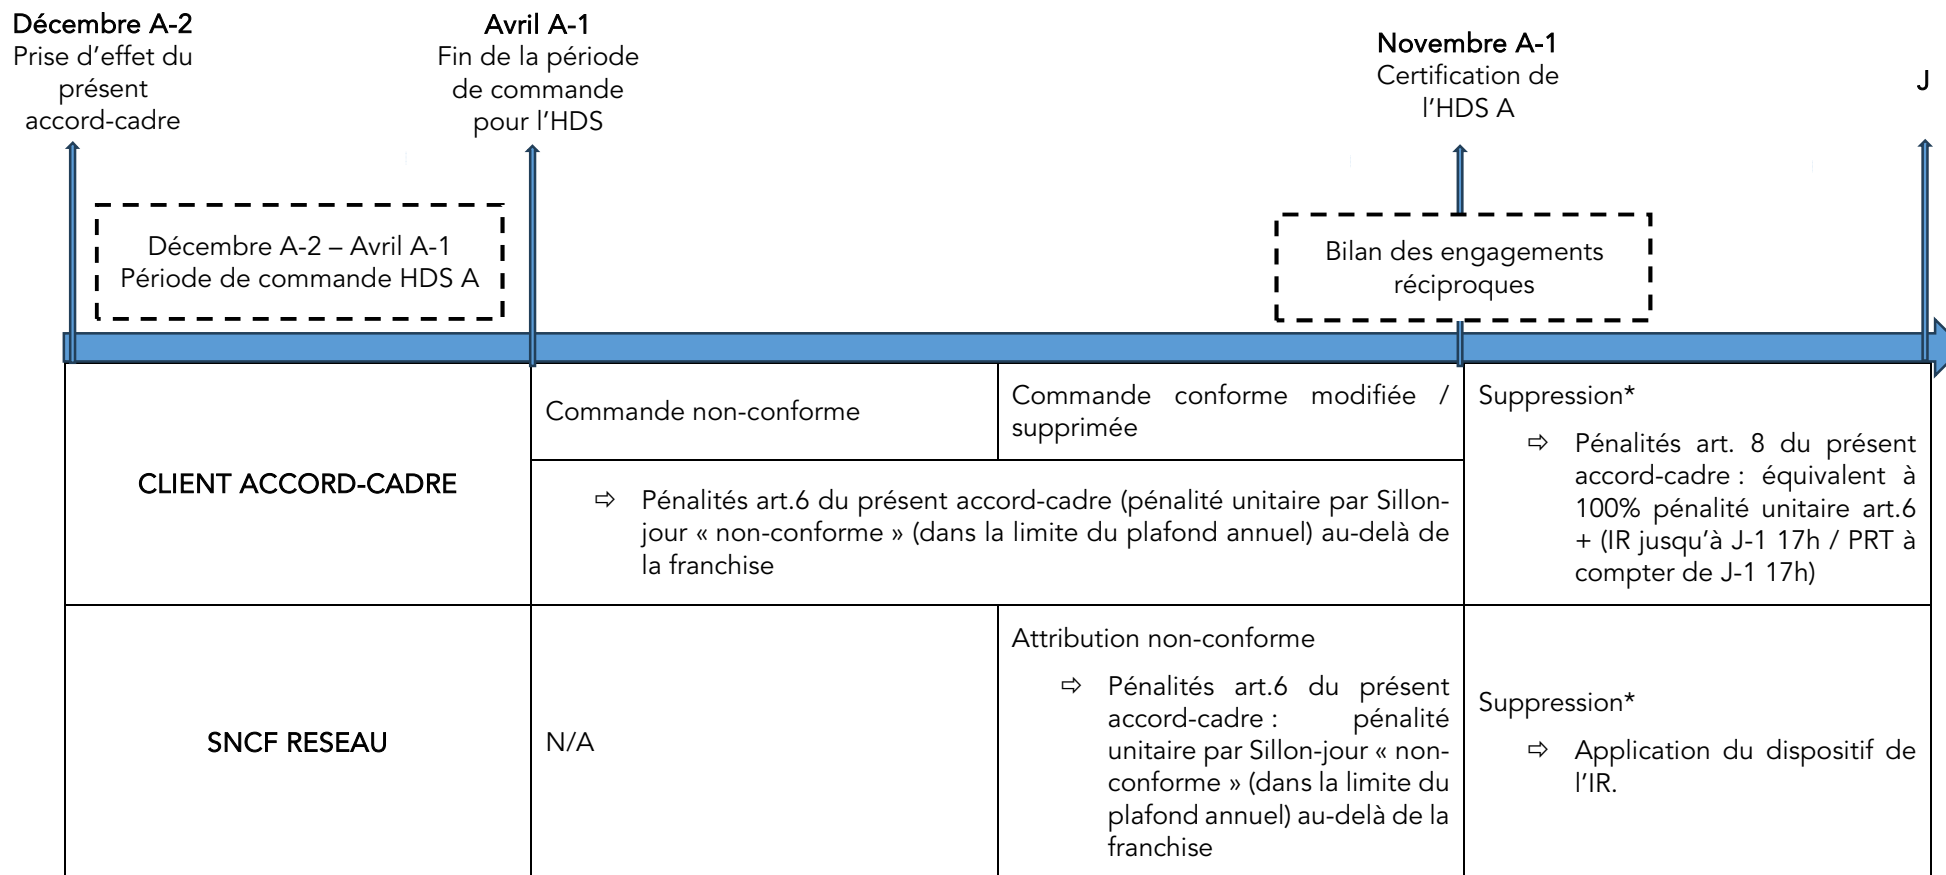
**Décembre A-2**
Prise d'effet du présent accord-cadre

**Avril A-1**
Fin de la période de commande pour l'HDS

**Novembre A-1**
Certification de l'HDS A

**J**

Décembre A-2 – Avril A-1
Période de commande HDS A

Bilan des engagements réciproques

| | | | |
|---|---|---|---|
| CLIENT ACCORD-CADRE | Commande non-conforme | Commande conforme modifiée / supprimée | Suppression* ⇨ Pénalités art. 8 du présent accord-cadre : équivalent à 100% pénalité unitaire art.6 + (IR jusqu'à J-1 17h / PRT à compter de J-1 17h) |
| | ⇨ Pénalités art.6 du présent accord-cadre (pénalité unitaire par Sillon-jour « non-conforme » (dans la limite du plafond annuel) au-delà de la franchise | | |
| SNCF RESEAU | N/A | Attribution non-conforme ⇨ Pénalités art.6 du présent accord-cadre : pénalité unitaire par Sillon-jour « non-conforme » (dans la limite du plafond annuel) au-delà de la franchise | Suppression* ⇨ Application du dispositif de l'IR. |